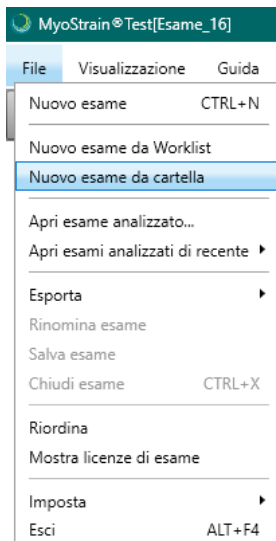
MyoStrain®Test[Esame_16]

File Visualizzazione Guida

Nuovo esame CTRL+N

Nuovo esame da Worklist

Nuovo esame da cartella

Apri esame analizzato...

Apri esami analizzati di recente

Esporta

Rinomina esame

Salva esame

Chiudi esame CTRL+X

Riordina

Mostra licenze di esame

Imposta

Esci ALT+F4